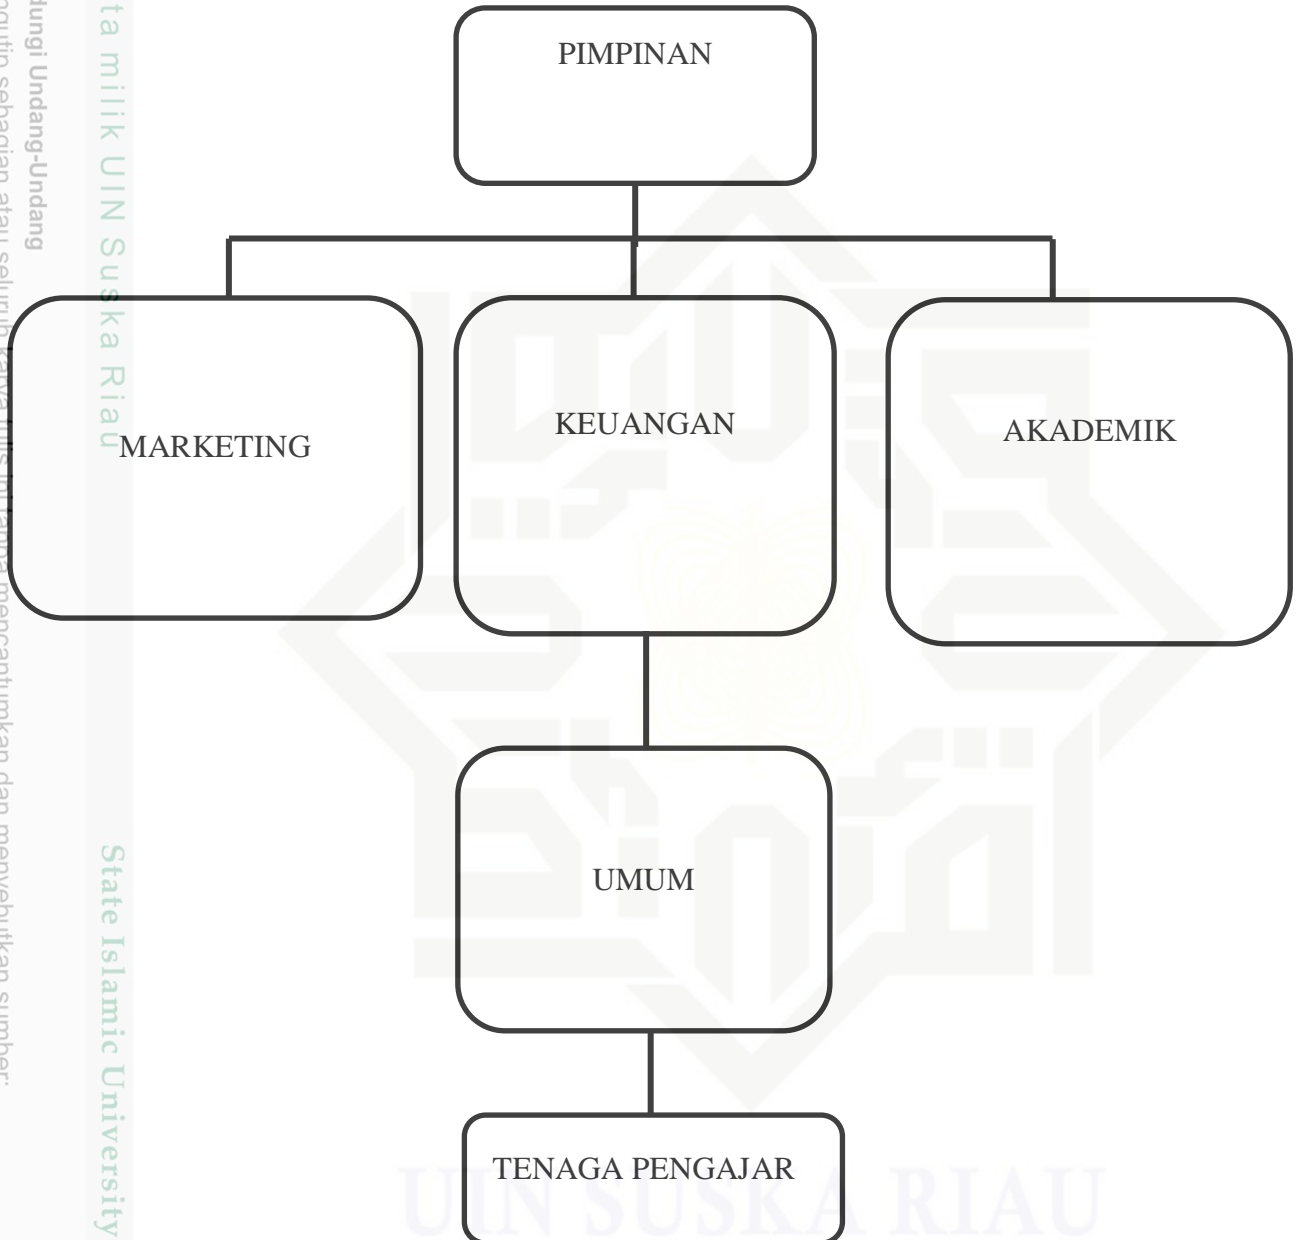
ta milik UIN Suska Riau

State Islamic University

ungi Undang-Undang

ngutip sebagian atau seluruh karya tulis ini tanpa mencantumkan dan menyebutkan sumber.

PIMPINAN

MARKETING

KEUANGAN

AKADEMIK

UMUM

TENAGA PENGAJAR

UIN SUSKA RIAU